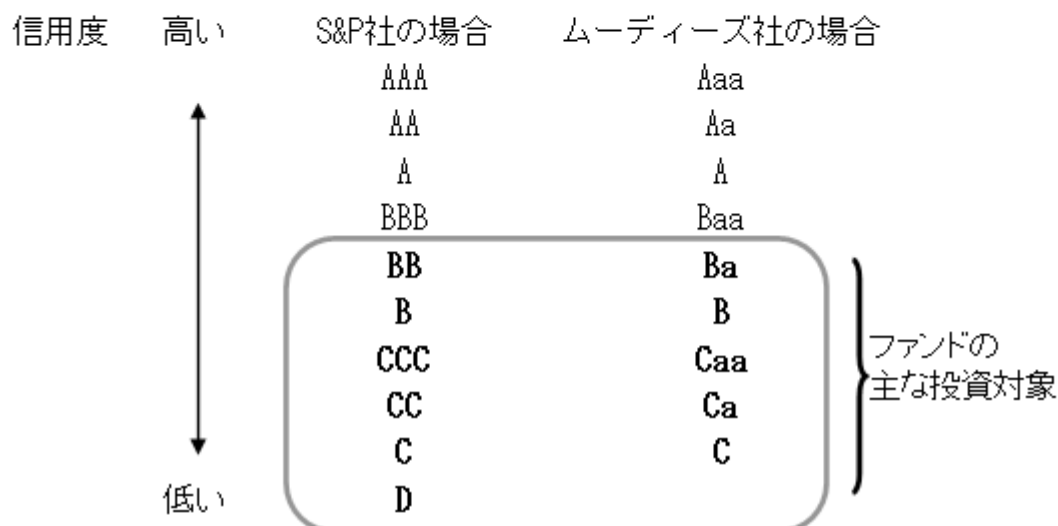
| 信用度 高い | S&P社の場合 | ムーディーズ社の場合 |
|---|---|---|
| | AAA | Aaa |
| | AA | Aa |
| | A | A |
| | BBB | Baa |
| | BB | Ba |
| | B | B |
| | CCC | Caa |
| | CC | Ca |
| | C | C |
| 低い | D | |

ファンドの主な投資対象